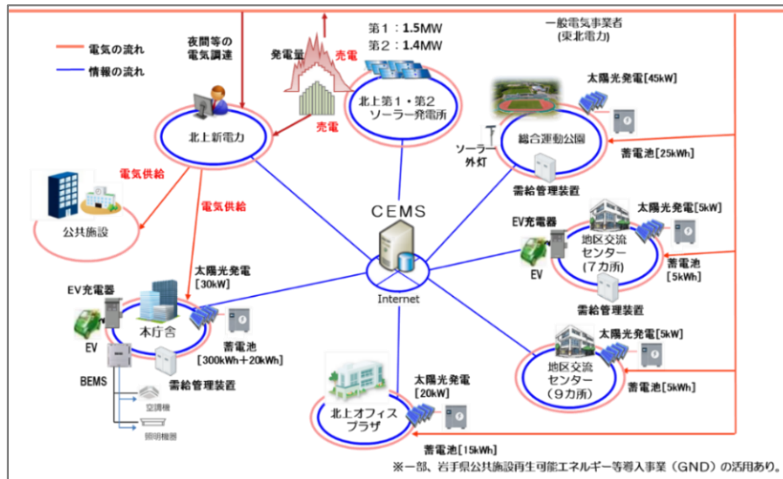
電気の流れ
情報の流れ

夜間等の電気調達

発電量
売電
第1：1.5MW
第2：1.4MW
北上第1・第2ソーラー発電所

一般電気事業者
(東北電力)

北上新電力
売電

太陽光発電[45kW]
総合運動公園
ソーラー外灯
蓄電池[25kWh]
需給管理装置

電気供給
公共施設
電気供給

CEMS
Internet

EV充電器
太陽光発電[5kW]
地区交流センター（7カ所）
EV
蓄電池[5kWh]
需給管理装置

太陽光発電[30kW]
EV充電器
本庁舎
EV
蓄電池[300kWh+20kWh]
BEMS
需給管理装置
空調機
照明機器

太陽光発電[5kW]
地区交流センター（9カ所）
蓄電池[5kWh]

太陽光発電[20kW]
北上オフィスプラザ
蓄電池[15kWh]

※一部、岩手県公共施設再生可能エネルギー等導入事業（GND）の活用あり。